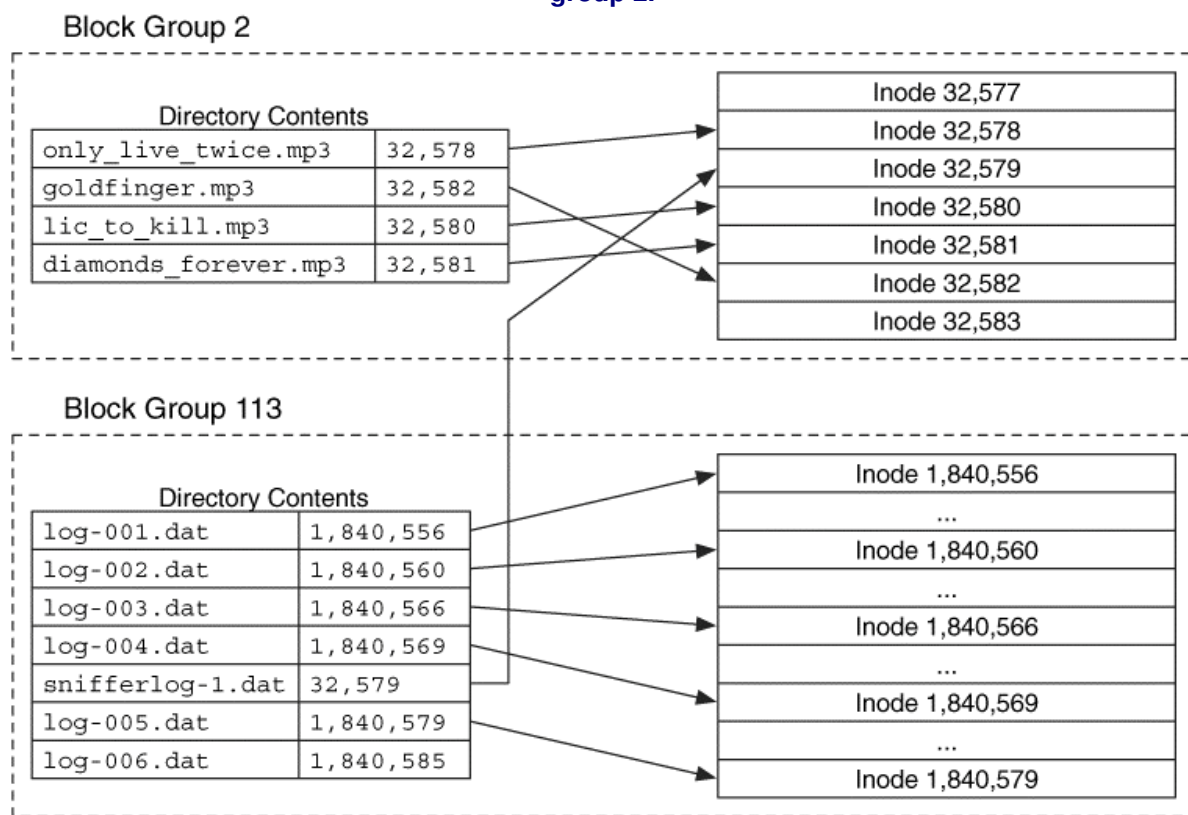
group 2.

Block Group 2

Directory Contents

| only_live_twice.mp3 | 32,578 |
|---|---|
| goldfinger.mp3 | 32,582 |
| lic_to_kill.mp3 | 32,580 |
| diamonds_forever.mp3 | 32,581 |

| Inode 32,577 |
|---|
| Inode 32,578 |
| Inode 32,579 |
| Inode 32,580 |
| Inode 32,581 |
| Inode 32,582 |
| Inode 32,583 |

Block Group 113

Directory Contents

| log-001.dat | 1,840,556 |
|---|---|
| log-002.dat | 1,840,560 |
| log-003.dat | 1,840,566 |
| log-004.dat | 1,840,569 |
| snifferlog-1.dat | 32,579 |
| log-005.dat | 1,840,579 |
| log-006.dat | 1,840,585 |

| Inode 1,840,556 |
|---|
| ... |
| Inode 1,840,560 |
| ... |
| Inode 1,840,566 |
| ... |
| Inode 1,840,569 |
| ... |
| Inode 1,840,579 |